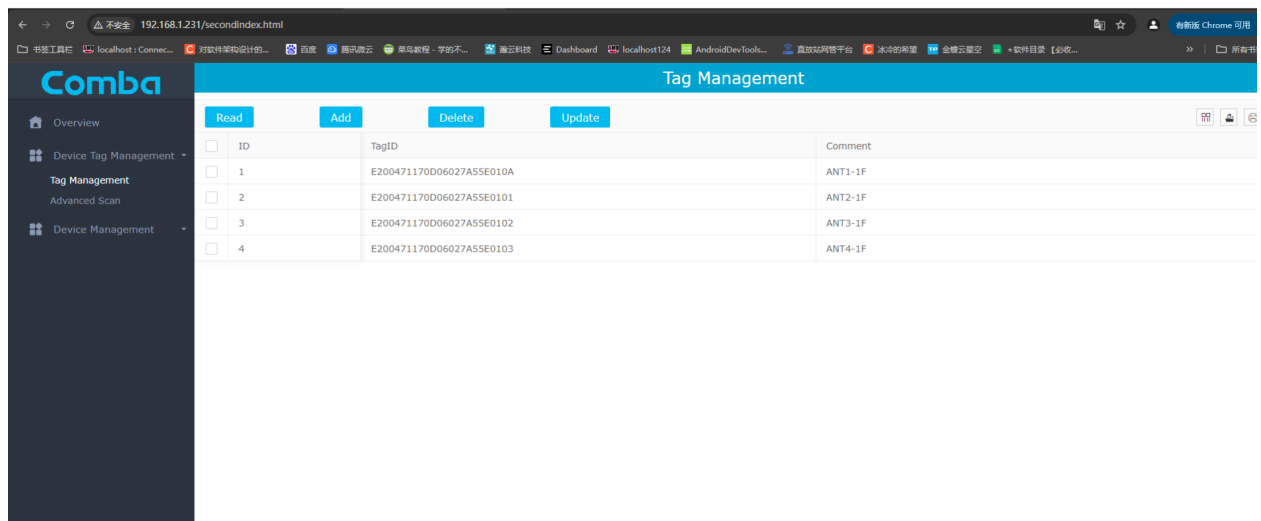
不安全 192.168.1.231/secondindex.html

有新版 Chrome 可用

书签工具栏 localhost : Connec... 对软件架构设计的... 百度 腾讯微云 菜鸟教程 - 学的不... 薇云科技 Dashboard localhost124 AndroidDevTools... 直放站网管平台 冰冷的希望 金蝶云星空 +软件目录【必收... » 所有书

Comba

Overview

Device Tag Management

Tag Management

Advanced Scan

Device Management

Tag Management

Read Add Delete Update

| | ID | TagID | Comment |
|---|---|---|---|
| | 1 | E200471170D06027A55E010A | ANT1-1F |
| | 2 | E200471170D06027A55E0101 | ANT2-1F |
| | 3 | E200471170D06027A55E0102 | ANT3-1F |
| | 4 | E200471170D06027A55E0103 | ANT4-1F |